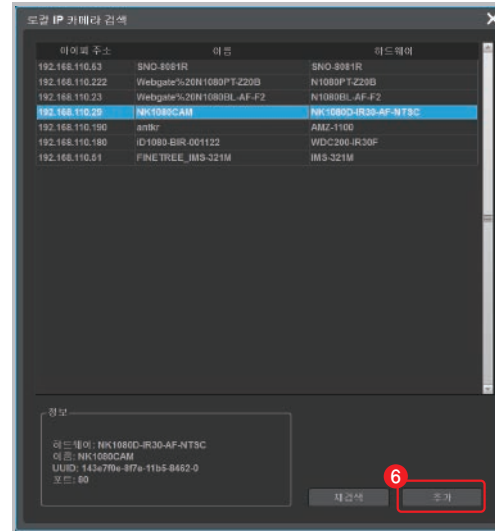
로컬 IP 카메라 검색

| 아이피 주소 | 이름 | 하드웨어 |
|---|---|---|
| 192.168.110.63 | SNO-8081R | SNO-8081R |
| 192.168.110.222 | Webgate%20N1080PT-Z20B | N1080PT-Z20B |
| 192.168.110.23 | Webgate%20N1080BL-AF-F2 | N1080BL-AF-F2 |
| 192.168.110.29 | NK1080CAM | NK1080D-IR30-AF-NTSC |
| 192.168.110.190 | antkr | AMZ-1100 |
| 192.168.110.180 | iD1080-BIR-001122 | WDC200-IR30F |
| 192.168.110.61 | FINETREE_IMS-321M | IMS-321M |

정보
하드웨어: NK1080D-IR30-AF-NTSC
이름: NK1080CAM
UUID: 143e7f0e-8f7e-11b5-8462-0
포트: 80

6
재검색
추가